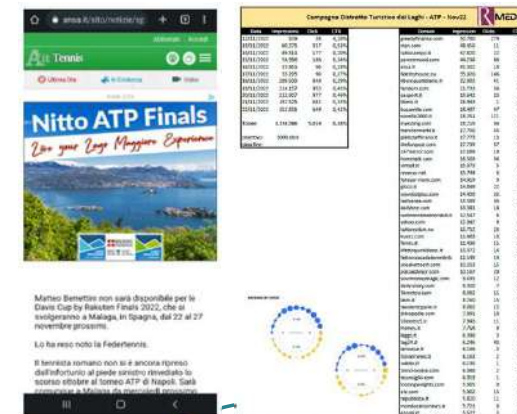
www.ansa.it/sito/notizie/sp

Tennis

Ultima Ora | In Evidenza | Video

Nitto ATP Finals

Live your Lago Maggiore Experience

Matteo Berrettini non sarà disponibile per le Davis Cup by Rakuten Finals 2022, che si svolgeranno a Malaga, in Spagna, dal 22 al 27 novembre prossimi.

Lo ha reso noto la Federtennis.

Il tennista romano non si è ancora ripreso dall'infortunio al piede sinistro rimediato lo scorso ottobre al torneo ATP di Napoli. Sarà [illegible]

Campagna Distretto Turistico dei Laghi - ATP - Nov22

MED

| Data | Impressioni | Click | CTR |
|---|---|---|---|
| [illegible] | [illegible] | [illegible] | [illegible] |

| Dominio | Impressioni | Click |
|---|---|---|
| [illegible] | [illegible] | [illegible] |